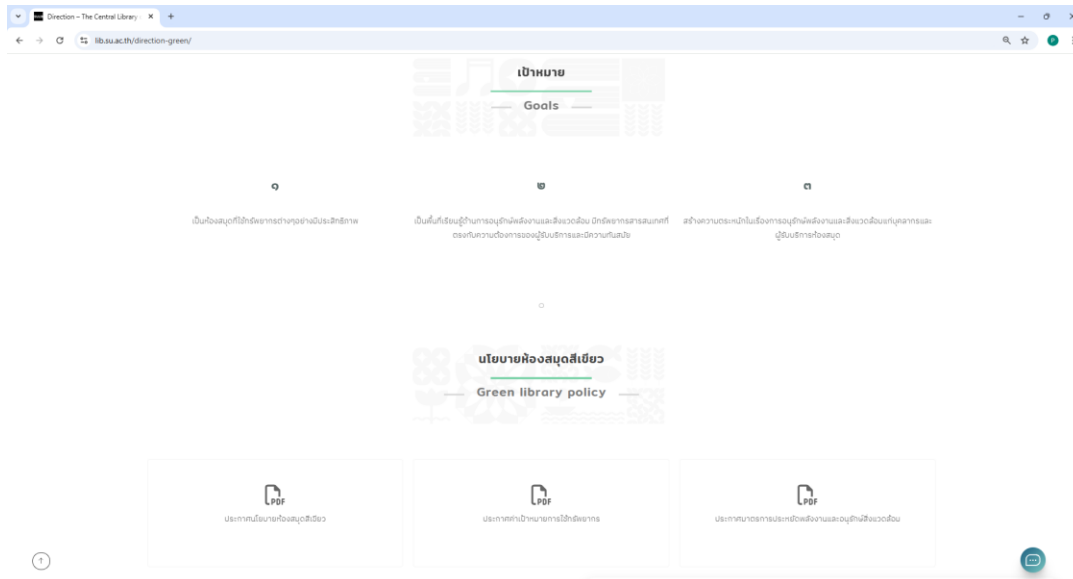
Direction – The Central Library ×  +

lib.su.ac.th/direction-green/

เป้าหมาย

Goals

๑

เป็นห้องสมุดที่ใช้ทรัพยากรต่างๆอย่างมีประสิทธิภาพ

๒

เป็นพื้นที่เรียนรู้ด้านการอนุรักษ์พลังงานและสิ่งแวดล้อม มีทรัพยากรสารสนเทศที่ตรงกับความต้องการของผู้รับบริการและมีความทันสมัย

๓

สร้างความตระหนักในเรื่องการอนุรักษ์พลังงานและสิ่งแวดล้อมแก่บุคลากรและผู้รับบริการห้องสมุด

นโยบายห้องสมุดสีเขียว

Green library policy

PDF
ประกาศนโยบายห้องสมุดสีเขียว

PDF
ประกาศค่าเป้าหมายการใช้ทรัพยากร

PDF
ประกาศมาตรการประหยัดพลังงานและอนุรักษ์สิ่งแวดล้อม